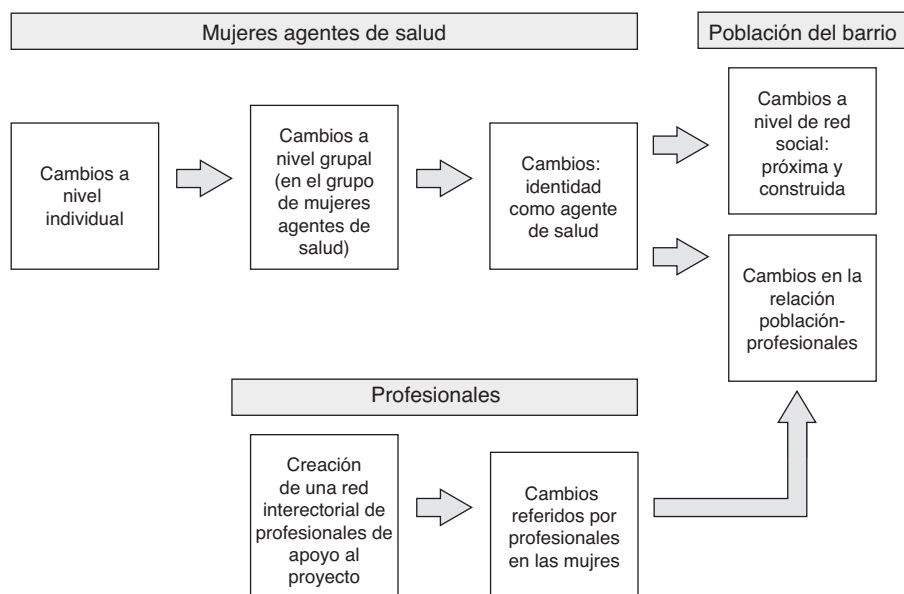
Mujeres agentes de salud

Población del barrio

Cambios a nivel individual

Cambios a nivel grupal (en el grupo de mujeres agentes de salud)

Cambios: identidad como agente de salud

Cambios a nivel de red social: próxima y construida

Cambios en la relación población-profesionales

Profesionales

Creación de una red interectorial de profesionales de apoyo al proyecto

Cambios referidos por profesionales en las mujres